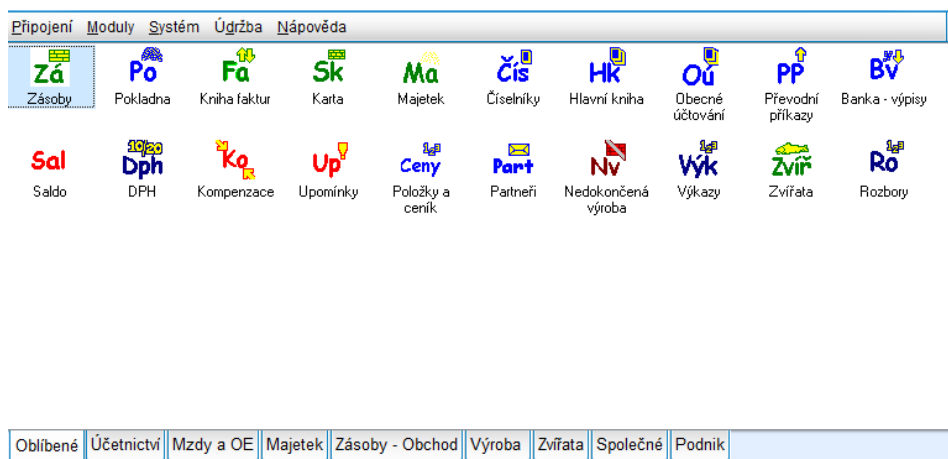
Připojení Moduly Systém Údržba Nápověda

Zá
Zásoby

Po
Pokladna

Fa
Kniha faktur

Sk
Karta

Ma
Majetek

Čís
Číselníky

Hk
Hlavní kniha

Oú
Obecné účtování

PP
Převodní příkazy

Bv
Banka - výpisy

Sal
Saldo

10/20
Dph
DPH

Ko
Kompenzace

Up
Upomínky

Ceny
Položky a ceník

Part
Partneři

Nv
Nedokončená výroba

Výk
Výkazy

Zvíř
Zvířata

Ro
Rozbory

Oblíbené | Účetnictví | Mzdy a OE | Majetek | Zásoby - Obchod | Výroba | Zvířata | Společné | Podnik